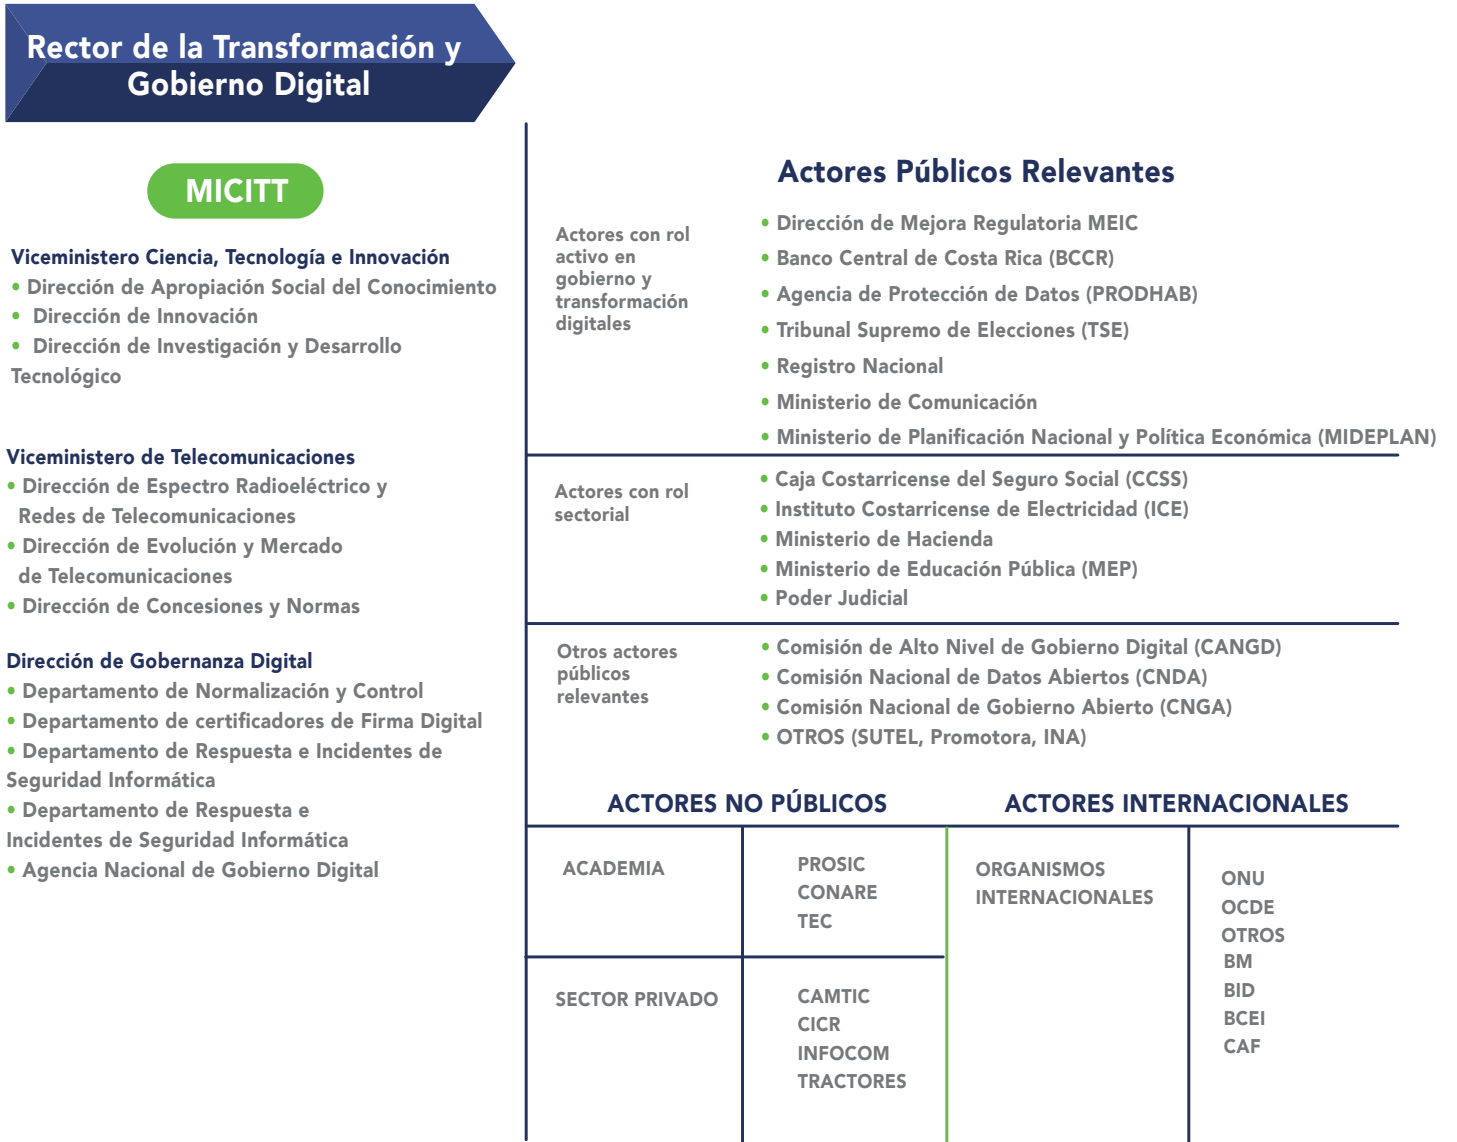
Rector de la Transformación y Gobierno Digital

MICITT

Viceministero Ciencia, Tecnología e Innovación
• Dirección de Apropiación Social del Conocimiento
• Dirección de Innovación
• Dirección de Investigación y Desarrollo Tecnológico

Viceministero de Telecomunicaciones
• Dirección de Espectro Radioeléctrico y Redes de Telecomunicaciones
• Dirección de Evolución y Mercado de Telecomunicaciones
• Dirección de Concesiones y Normas

Dirección de Gobernanza Digital
• Departamento de Normalización y Control
• Departamento de certificadores de Firma Digital
• Departamento de Respuesta e Incidentes de Seguridad Informática
• Departamento de Respuesta e Incidentes de Seguridad Informática
• Agencia Nacional de Gobierno Digital

Actores Públicos Relevantes

| | |
|---|---|
| Actores con rol activo en gobierno y transformación digitales | • Dirección de Mejora Regulatoria MEIC<br>• Banco Central de Costa Rica (BCCR)<br>• Agencia de Protección de Datos (PRODHAB)<br>• Tribunal Supremo de Elecciones (TSE)<br>• Registro Nacional<br>• Ministerio de Comunicación<br>• Ministerio de Planificación Nacional y Política Económica (MIDEPLAN) |
| Actores con rol sectorial | • Caja Costarricense del Seguro Social (CCSS)<br>• Instituto Costarricense de Electricidad (ICE)<br>• Ministerio de Hacienda<br>• Ministerio de Educación Pública (MEP)<br>• Poder Judicial |
| Otros actores públicos relevantes | • Comisión de Alto Nivel de Gobierno Digital (CANGD)<br>• Comisión Nacional de Datos Abiertos (CNDA)<br>• Comisión Nacional de Gobierno Abierto (CNGA)<br>• OTROS (SUTEL, Promotora, INA) |

ACTORES NO PÚBLICOS

| | |
|---|---|
| ACADEMIA | PROSIC<br>CONARE<br>TEC |
| SECTOR PRIVADO | CAMTIC<br>CICR<br>INFOCOM<br>TRACTORES |

ACTORES INTERNACIONALES

| | |
|---|---|
| ORGANISMOS INTERNACIONALES | ONU<br>OCDE<br>OTROS<br>BM<br>BID<br>BCEI<br>CAF |